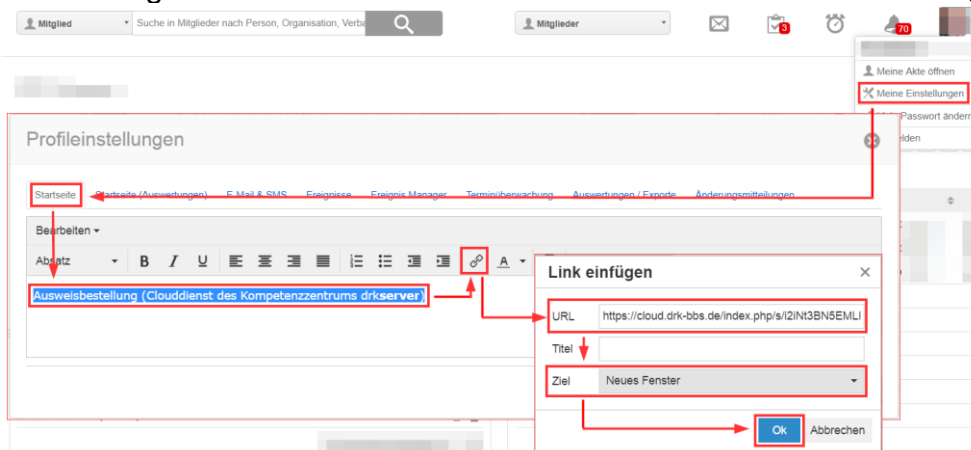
Mitglied
Suche in Mitglieder nach Person, Organisation, Verba
Mitglieder
3
70
Meine Akte öffnen
Meine Einstellungen
Passwort ändern
elden

Profileinstellungen

Startseite
Startseite (Auswertungen)
E-Mail & SMS
Ereignisse
Ereignis Manager
Terminüberwachung
Auswertungen / Exporte
Änderungsmitteilungen

Bearbeiten
Absatz
B I U
A

Ausweisbestellung (Clouddienst des Kompetenzzentrums drk**server**)

Link einfügen
URL https://cloud.drk-bbs.de/index.php/s/i2iNt3BN5EMLI
Titel
Ziel Neues Fenster
Ok
Abbrechen